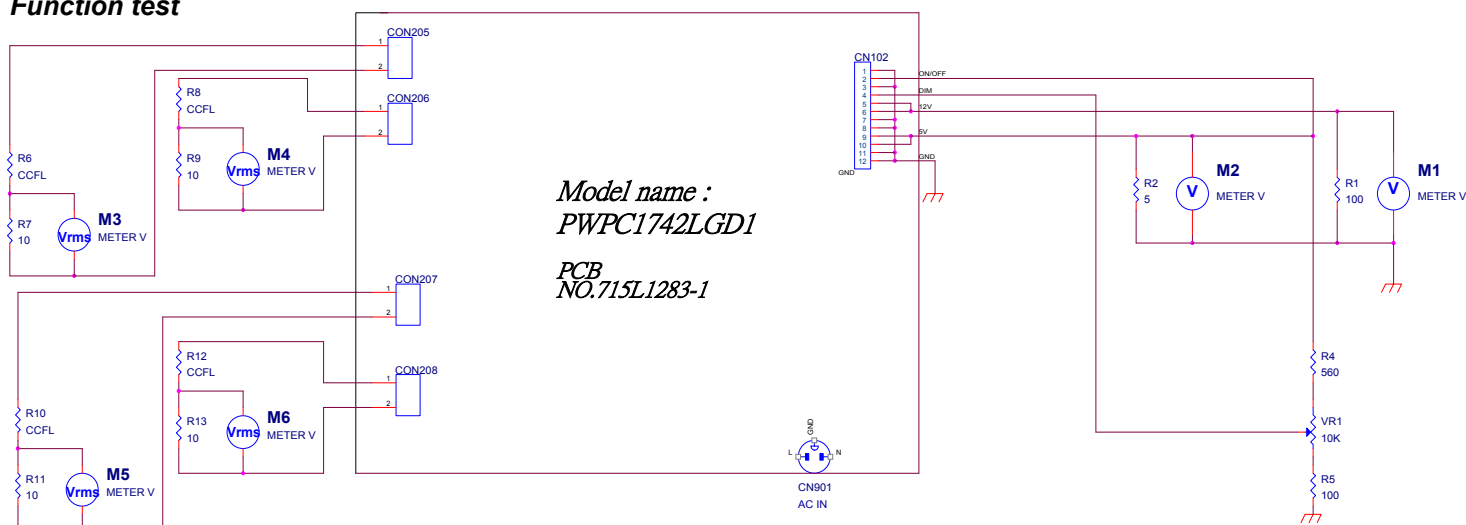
Function test

CON205
1
2
CON206
1
2
R8
CCFL
R9
10
Vrms
M4
METER V
R6
CCFL
R7
10
Vrms
M3
METER V

CN102
1
2
3
4
5
6
7
8
9
10
11
12
GND
ON/OFF
DIM
12V
5V
GND

Model name :
PWPC1742LGD1

PCB
NO.715L1283-1

R2
5
V
M2
METER V
R1
100
V
M1
METER V

CON207
1
2
CON208
1
2
R12
CCFL
R13
10
Vrms
M6
METER V
R10
CCFL
R11
10
Vrms
M5
METER V

GND
L
N
CN901
AC IN

R4
560
VR1
10K
R5
100